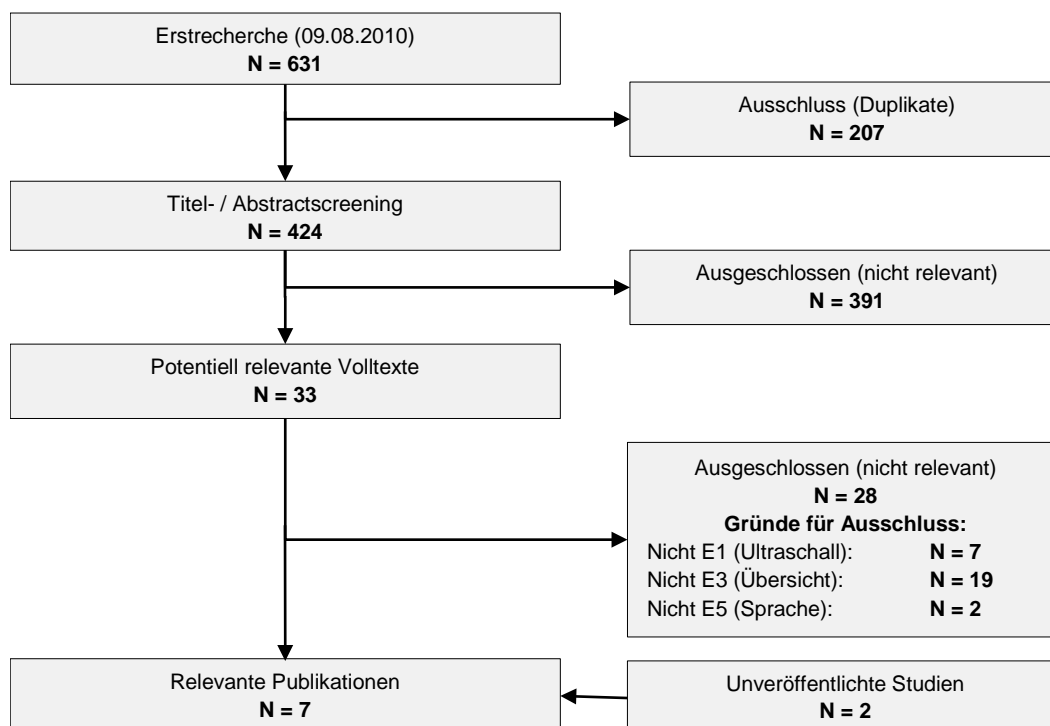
Erstrecherche (09.08.2010)
**N = 631**

Ausschluss (Duplikate)
**N = 207**

Titel- / Abstractscreening
**N = 424**

Ausgeschlossen (nicht relevant)
**N = 391**

Potentiell relevante Volltexte
**N = 33**

Ausgeschlossen (nicht relevant)
**N = 28**
**Gründe für Ausschluss:**
Nicht E1 (Ultraschall): **N = 7**
Nicht E3 (Übersicht): **N = 19**
Nicht E5 (Sprache): **N = 2**

Relevante Publikationen
**N = 7**

Unveröffentlichte Studien
**N = 2**